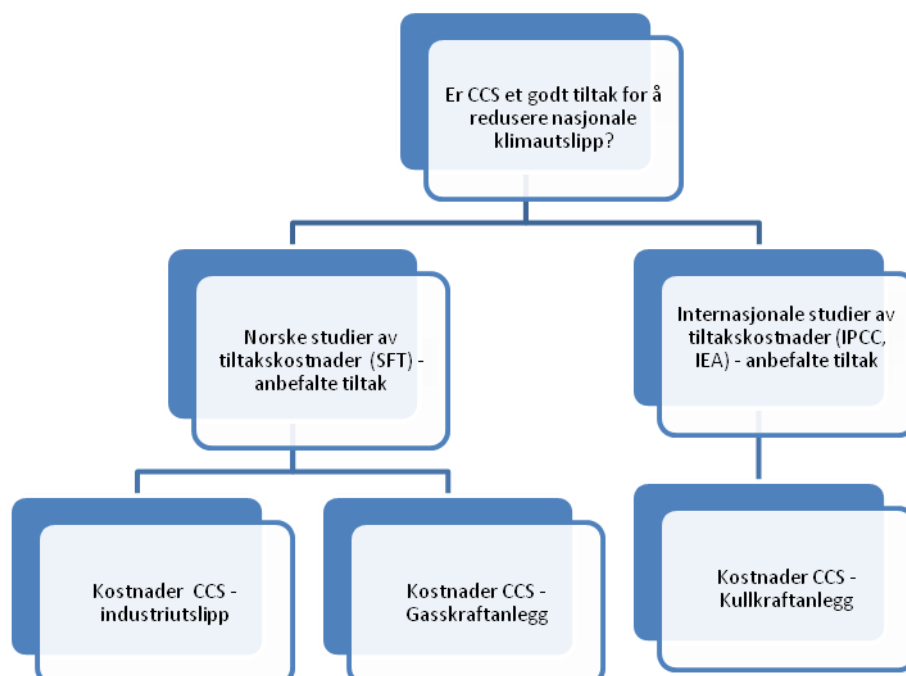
Er CCS et godt tiltak for å redusere nasjonale klimautslipp?

Norske studier av tiltakskostnader (SFT) - anbefalte tiltak

Internasjonale studier av tiltakskostnader (IPCC, IEA) - anbefalte tiltak

Kostnader CCS - industriutslipp

Kostnader CCS - Gasskraftanlegg

Kostnader CCS - Kullkraftanlegg